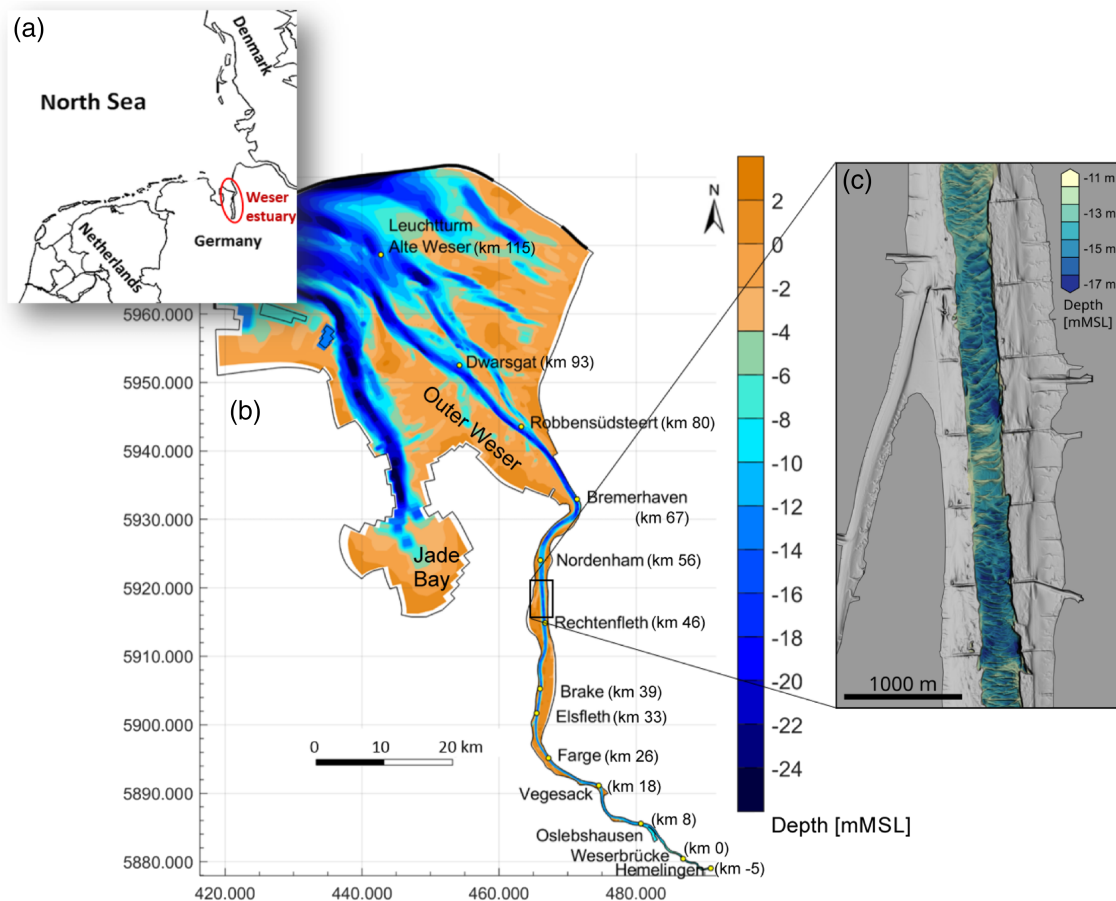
(a)
Denmark
North Sea
Weser estuary
Netherlands
Germany

(b)
N
Leuchtturm Alte Weser (km 115)
Dwarsgat (km 93)
Outer Weser
Robbensüdsteert (km 80)
Bremerhaven (km 67)
Jade Bay
Nordenham (km 56)
Rechtenfleth (km 46)
Brake (km 39)
Elsfleth (km 33)
Farge (km 26)
(km 18)
Vegesack
(km 8)
Oslebshausen
(km 0)
Weserbrücke
Hemelingen
(km -5)
0 10 20 km
5960.000
5950.000
5940.000
5930.000
5920.000
5910.000
5900.000
5890.000
5880.000
420.000 440.000 460.000 480.000

2
0
-2
-4
-6
-8
-10
-12
-14
-16
-18
-20
-22
-24
Depth [mMSL]

(c)
-11 m
-13 m
-15 m
-17 m
Depth [mMSL]
1000 m